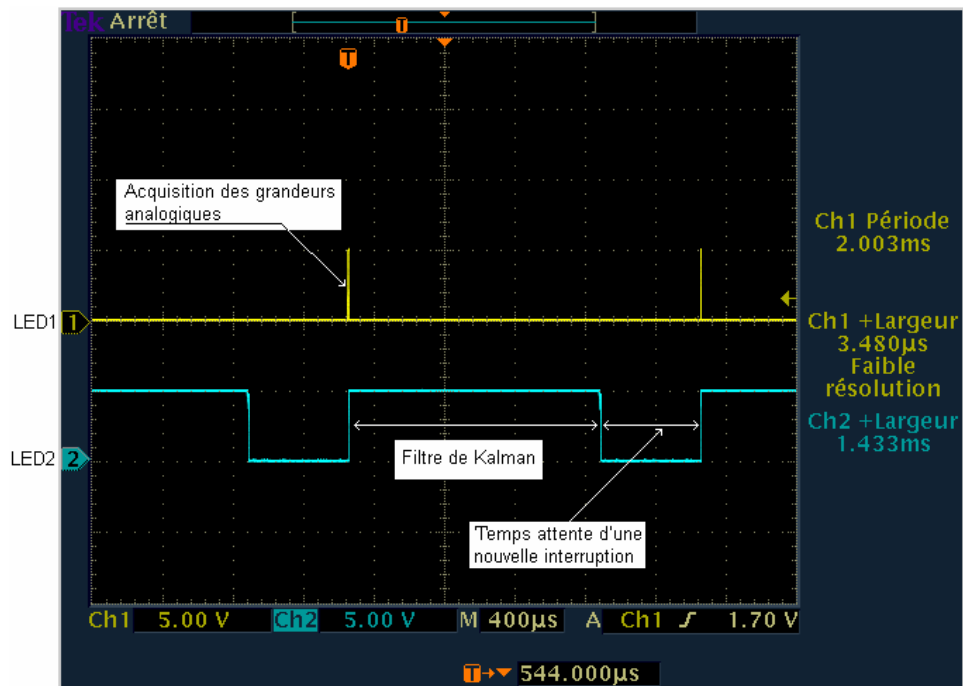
Tek Arrêt

T

Acquisition des grandeurs analogiques

Ch1 Période
2.003ms

LED1 1

Ch1 +Largeur
3.480µs
Faible
résolution

Ch2 +Largeur
1.433ms

LED2 2

Filtre de Kalman

Temps attente d'une nouvelle interruption

Ch1 5.00 V Ch2 5.00 V M 400µs A Ch1 ↗ 1.70 V

T→▼ 544.000µs